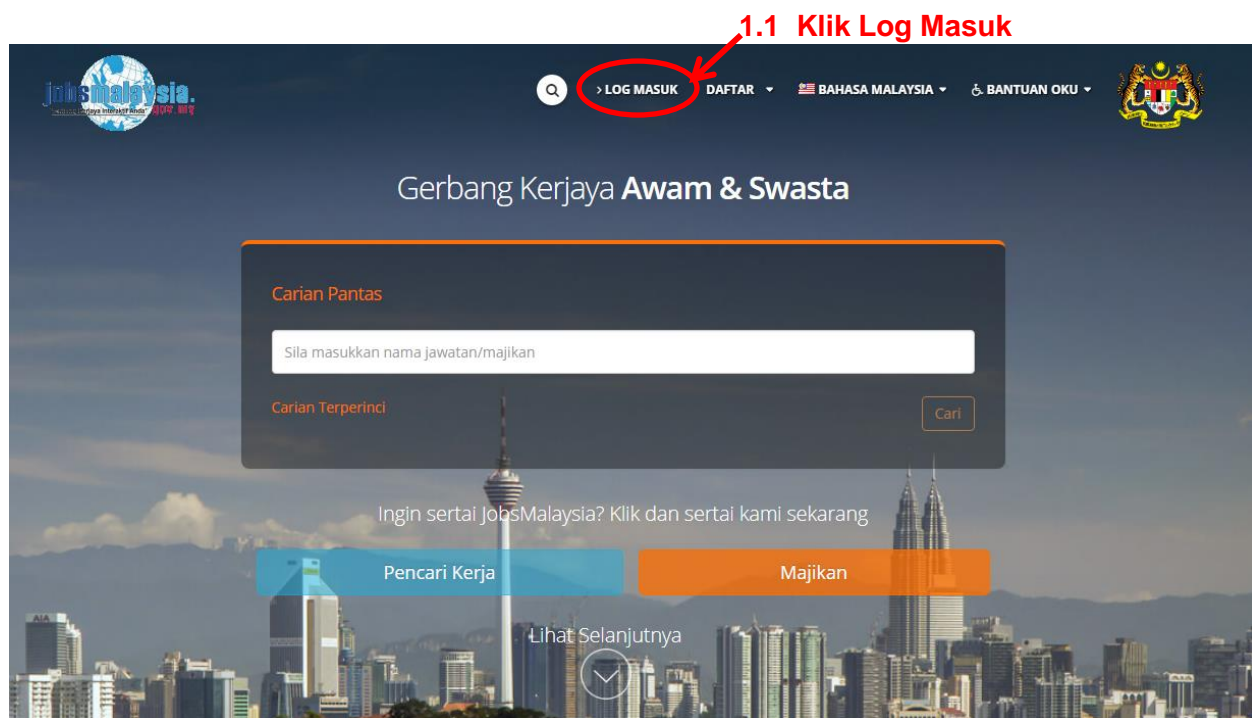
1.1 Klik Log Masuk

jobsmalaysia.

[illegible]

› LOG MASUK DAFTAR BAHASA MALAYSIA BANTUAN OKU

Gerbang Kerjaya **Awam & Swasta**

Carian Pantas

Sila masukkan nama jawatan/majikan

Carian Terperinci

Cari

Ingin sertai JobsMalaysia? Klik dan sertai kami sekarang

Pencari Kerja

Majikan

Lihat Selanjutnya